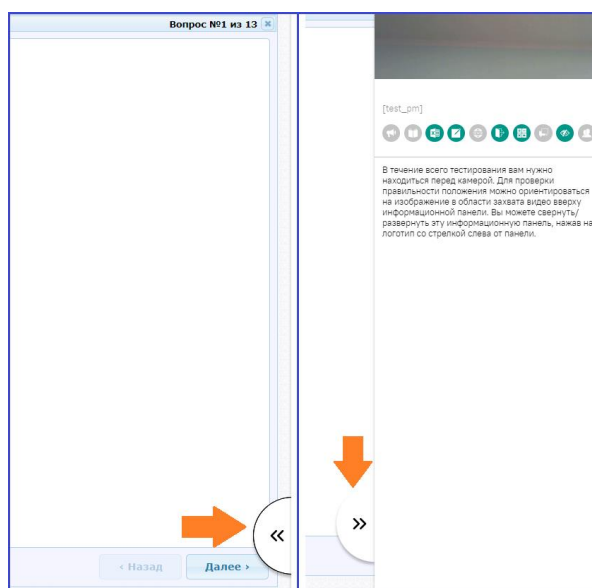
Вопрос №1 из 13 ×

‹ Назад

Далее ›

«

[test_pm]

»

В течение всего тестирования вам нужно находиться перед камерой. Для проверки правильности положения можно ориентироваться на изображение в области захвата видео вверху информационной панели. Вы можете свернуть/развернуть эту информационную панель, нажав на логотип со стрелкой слева от панели.